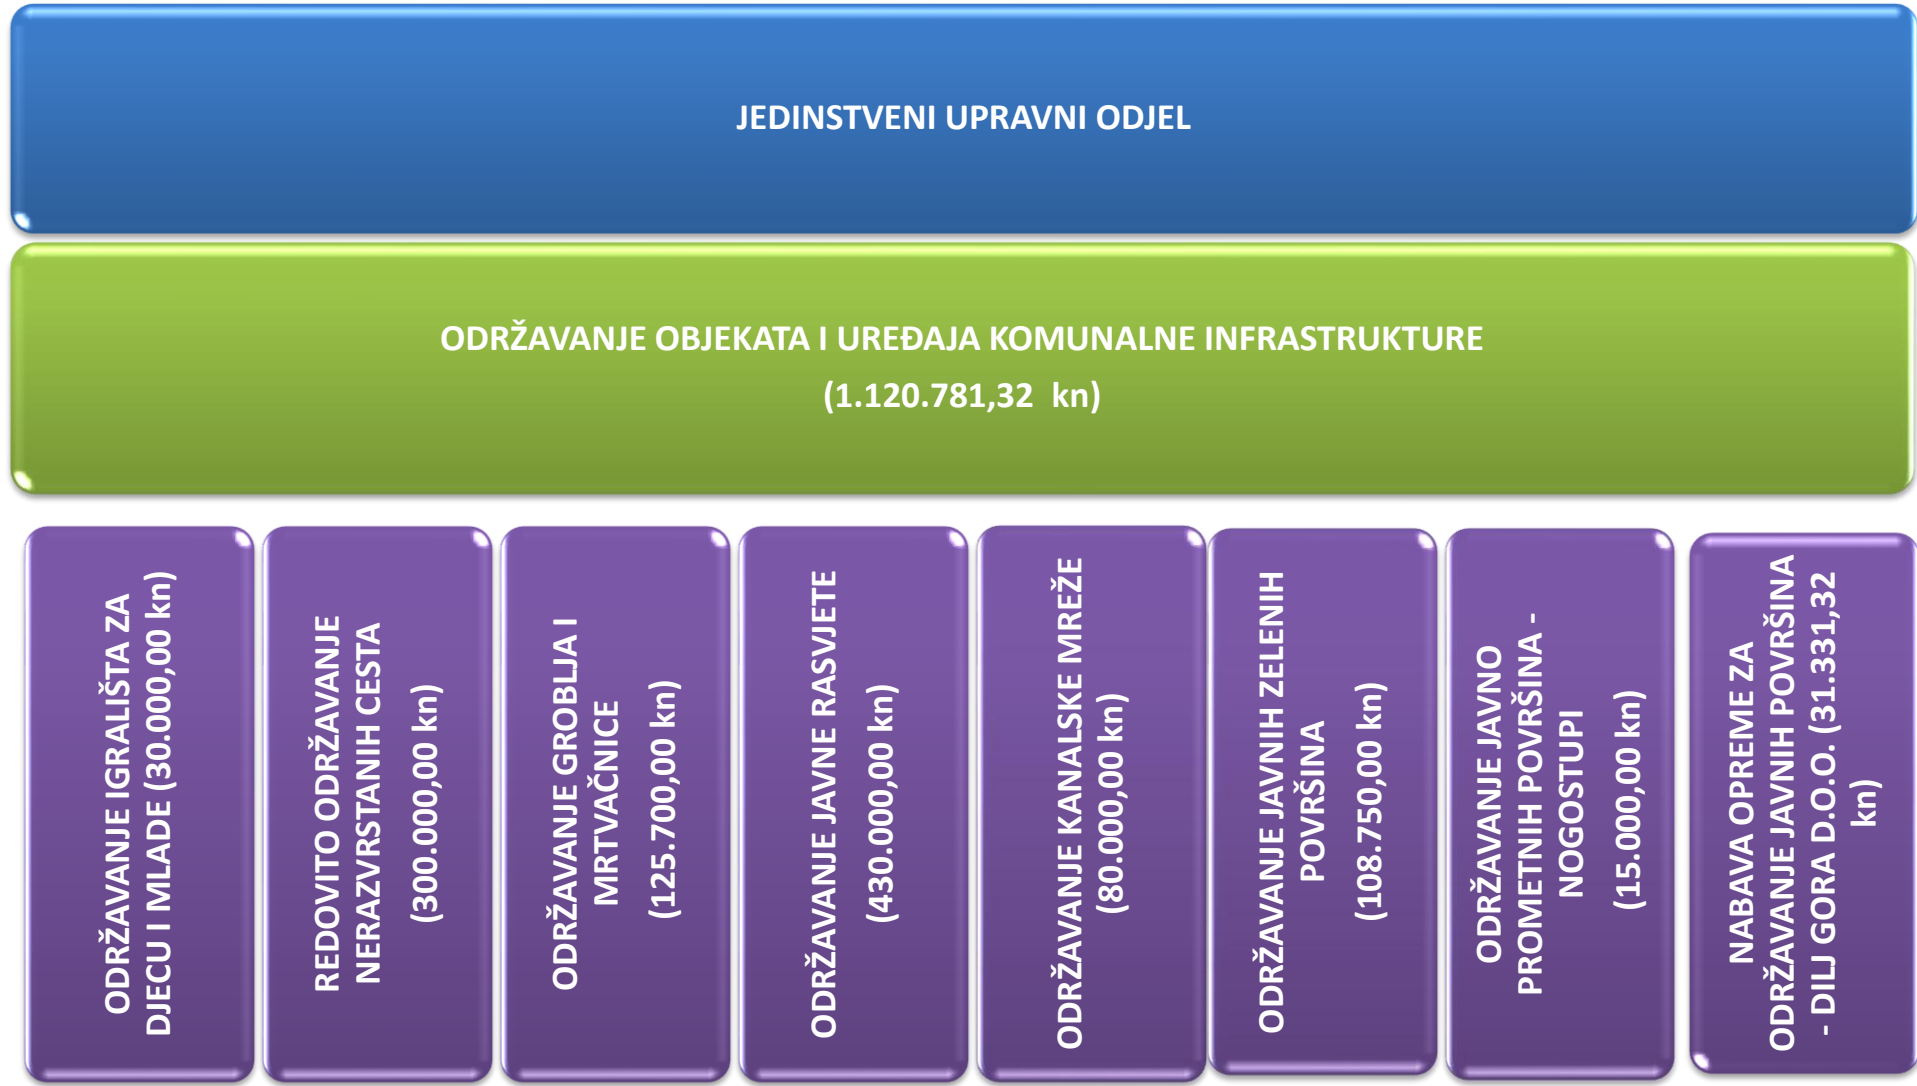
JEDINSTVENI UPRAVNI ODJEL

ODRŽAVANJE OBJEKATA I UREĐAJA KOMUNALNE INFRASTRUKTURE (1.120.781,32 kn)

ODRŽAVANJE IGRALIŠTA ZA DJECU I MLADE (30.000,00 kn)

REDOVITO ODRŽAVANJE NERAZVRSTANIH CESTA (300.000,00 kn)

ODRŽAVANJE GROBLJA I MRTVAČNICE (125.700,00 kn)

ODRŽAVANJE JAVNE RASVJETE (430.000,00 kn)

ODRŽAVANJE KANALSKE MREŽE (80.000,00 kn)

ODRŽAVANJE JAVNIH ZELENIH POVRŠINA (108.750,00 kn)

ODRŽAVANJE JAVNO PROMETNIH POVRŠINA - NOGOSTUPI (15.000,00 kn)

NABAVA OPREME ZA ODRŽAVANJE JAVNIH POVRŠINA - DILJ GORA D.O.O. (31.331,32 kn)